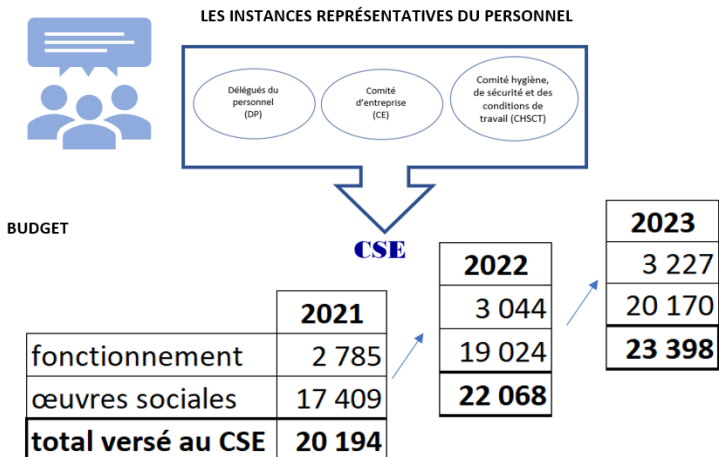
LES INSTANCES REPRÉSENTATIVES DU PERSONNEL

Délégués du personnel (DP)

Comité d'entreprise (CE)

Comité hygiène, de sécurité et des conditions de travail (CHSCT)

CSE

BUDGET

| | 2021 |
|---|---|
| fonctionnement | 2 785 |
| œuvres sociales | 17 409 |
| total versé au CSE | 20 194 |

| 2022 |
|---|
| 3 044 |
| 19 024 |
| 22 068 |

| 2023 |
|---|
| 3 227 |
| 20 170 |
| 23 398 |